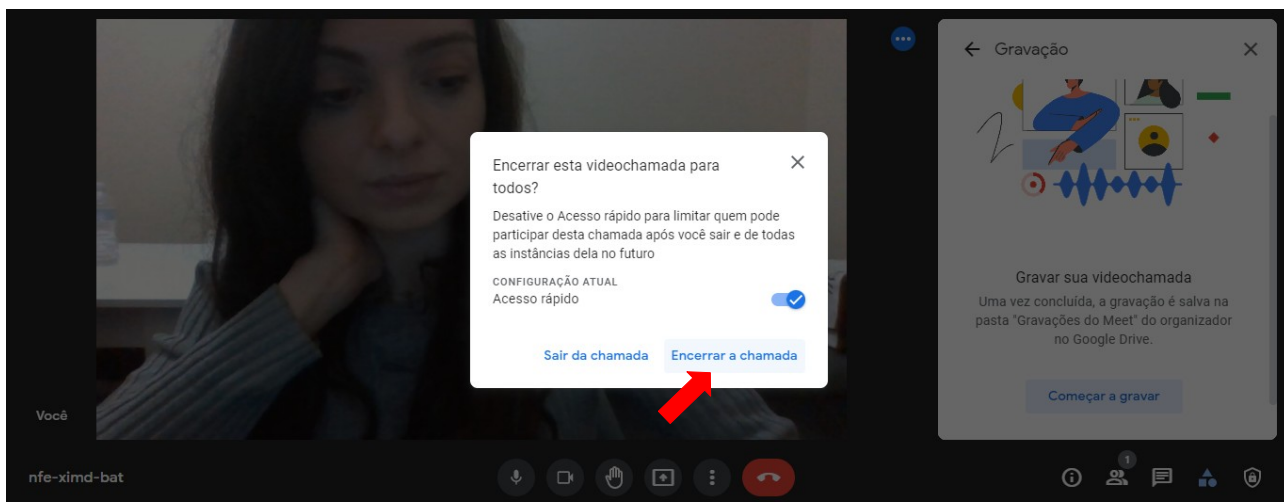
Encerrar esta videochamada para todos?

Desative o Acesso rápido para limitar quem pode participar desta chamada após você sair e de todas as instâncias dela no futuro

CONFIGURAÇÃO ATUAL
Acesso rápido

Sair da chamada
Encerrar a chamada

Você

Gravação

Gravar sua videochamada
Uma vez concluída, a gravação é salva na pasta "Gravações do Meet" do organizador no Google Drive.

Começar a gravar

nfe-ximd-bat

1